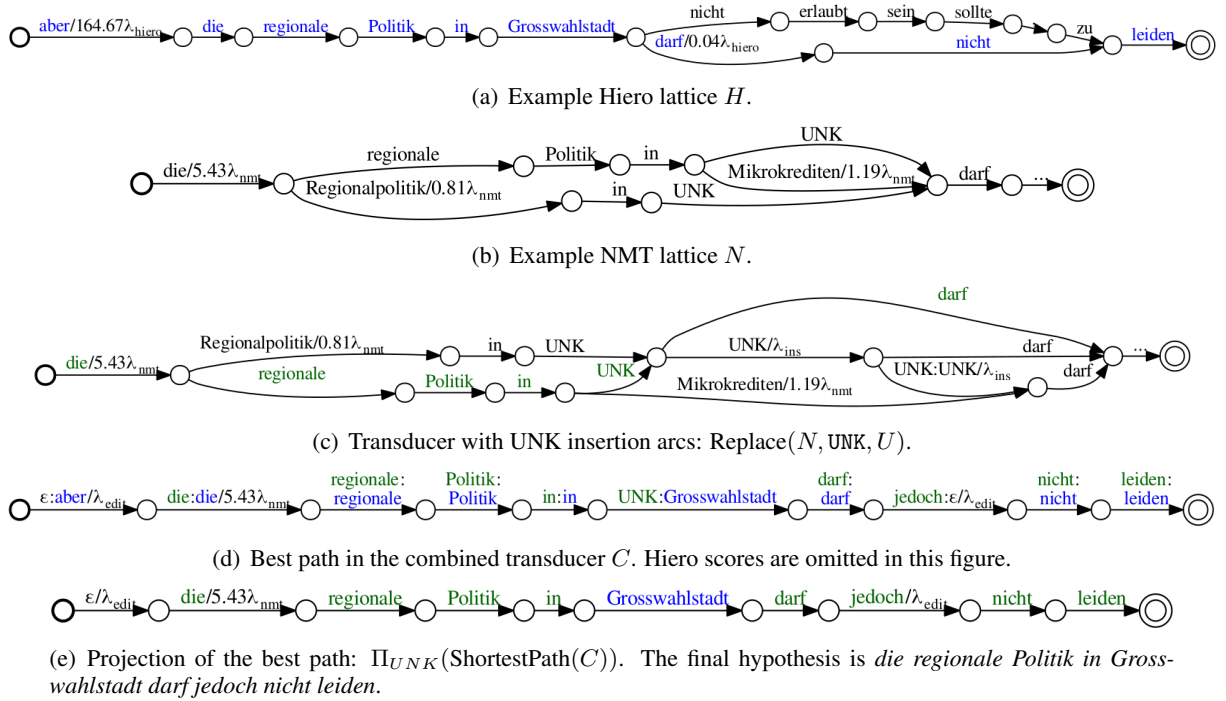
aber/164.67$\lambda_{hiero}$ die regionale Politik in Grosswahlstadt nicht erlaubt sein sollte zu darf/0.04$\lambda_{hiero}$ nicht leiden

(a) Example Hiero lattice $H$.

die/5.43$\lambda_{nmt}$ regionale Politik in UNK Mikrokrediten/1.19$\lambda_{nmt}$ Regionalpolitik/0.81$\lambda_{nmt}$ in UNK darf ...

(b) Example NMT lattice $N$.

die/5.43$\lambda_{nmt}$ Regionalpolitik/0.81$\lambda_{nmt}$ in UNK regionale Politik in UNK darf UNK/$\lambda_{ins}$ darf UNK:UNK/$\lambda_{ins}$ darf Mikrokrediten/1.19$\lambda_{nmt}$ ...

(c) Transducer with UNK insertion arcs: Replace($N$, UNK, $U$).

ε:aber/$\lambda_{edit}$ die:die/5.43$\lambda_{nmt}$ regionale: regionale Politik: Politik in:in UNK:Grosswahlstadt darf: darf jedoch:ε/$\lambda_{edit}$ nicht: nicht leiden: leiden

(d) Best path in the combined transducer $C$. Hiero scores are omitted in this figure.

ε/$\lambda_{edit}$ die/5.43$\lambda_{nmt}$ regionale Politik in Grosswahlstadt darf jedoch/$\lambda_{edit}$ nicht leiden

(e) Projection of the best path: $\Pi_{UNK}$(ShortestPath($C$)). The final hypothesis is *die regionale Politik in Grosswahlstadt darf jedoch nicht leiden*.